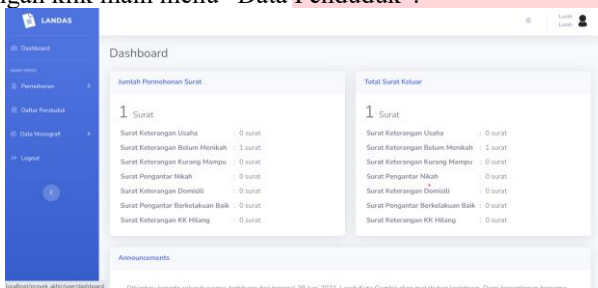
gan klik main menu "Data Penduduk".

LANDAS

Dashboard
MAIN MENU
Permohonan
Daftar Penduduk
Data Monografi
Logout

Lurah
Lurah

Dashboard

Jumlah Permohonan Surat

1 Surat

Surat Keterangan Usaha : 0 surat
Surat Keterangan Belum Menikah : 1 surat
Surat Keterangan Kurang Mampu : 0 surat
Surat Pengantar Nikah : 0 surat
Surat Keterangan Domisili : 0 surat
Surat Pengantar Berkelakuan Baik : 0 surat
Surat Keterangan KK Hilang : 0 surat

Total Surat Keluar

1 Surat

Surat Keterangan Usaha : 0 surat
Surat Keterangan Belum Menikah : 1 surat
Surat Keterangan Kurang Mampu : 0 surat
Surat Pengantar Nikah : 0 surat
Surat Keterangan Domisili : 0 surat
Surat Pengantar Berkelakuan Baik : 0 surat
Surat Keterangan KK Hilang : 0 surat

Announcements

localhost/proyek_akhir/user/dashboard

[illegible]